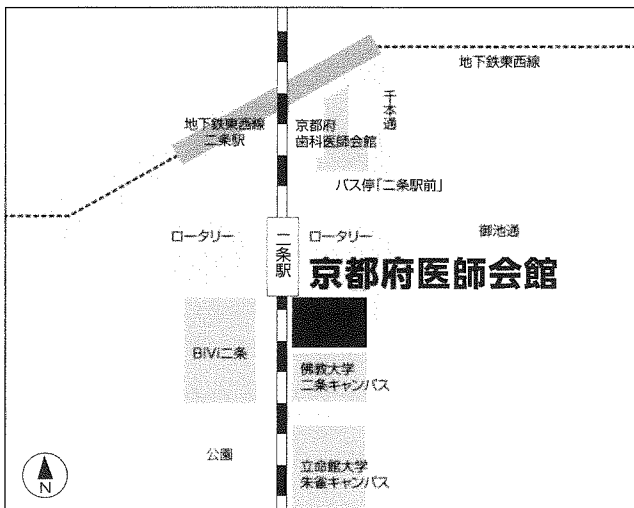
地下鉄東西線

千本通

地下鉄東西線
二条駅

京都府
歯科医師会館

バス停「二条駅前」

ロータリー

二条駅

ロータリー

御池通

京都府医師会館

BIVI二条

佛教大学
二条キャンパス

公園

立命館大学
朱雀キャンパス

N